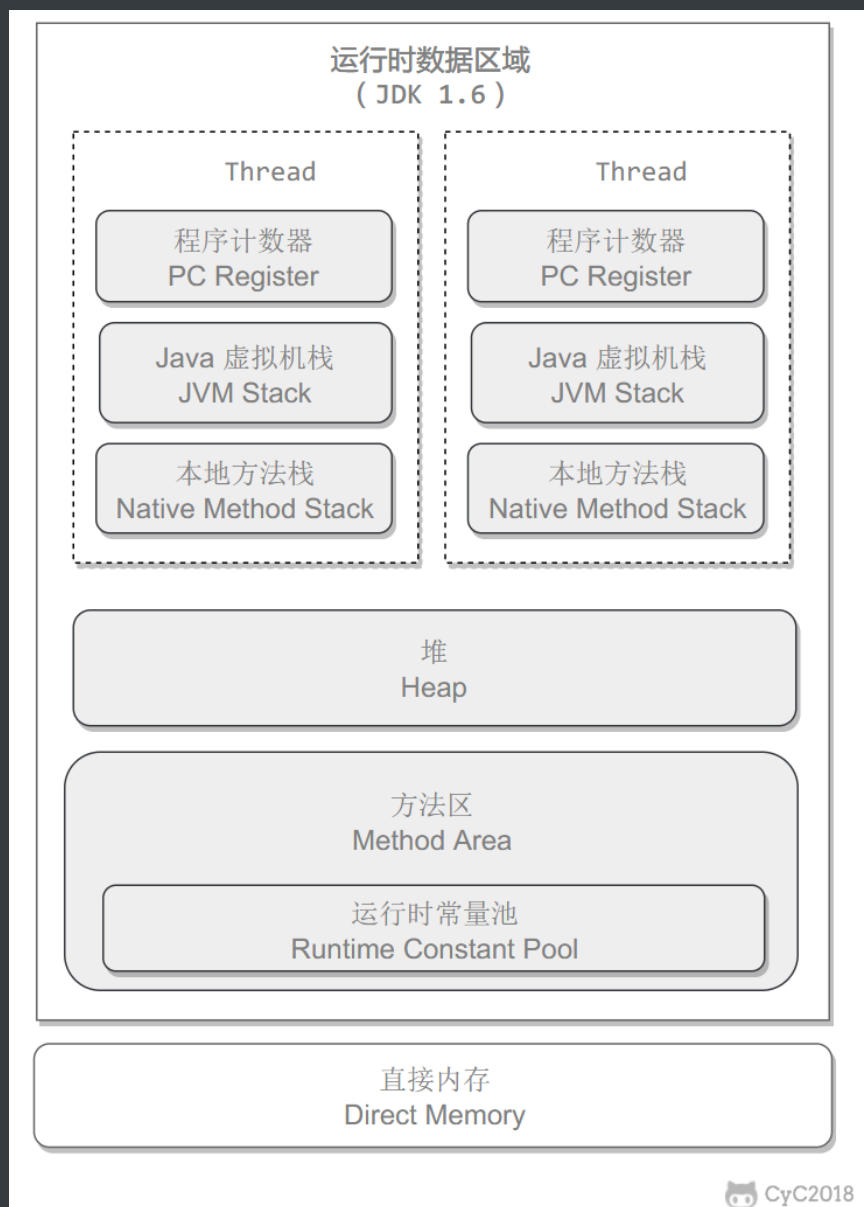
运行时数据区域
( JDK 1.6 )

Thread

程序计数器
PC Register

Java 虚拟机栈
JVM Stack

本地方法栈
Native Method Stack

Thread

程序计数器
PC Register

Java 虚拟机栈
JVM Stack

本地方法栈
Native Method Stack

堆
Heap

方法区
Method Area

运行时常量池
Runtime Constant Pool

直接内存
Direct Memory

CyC2018